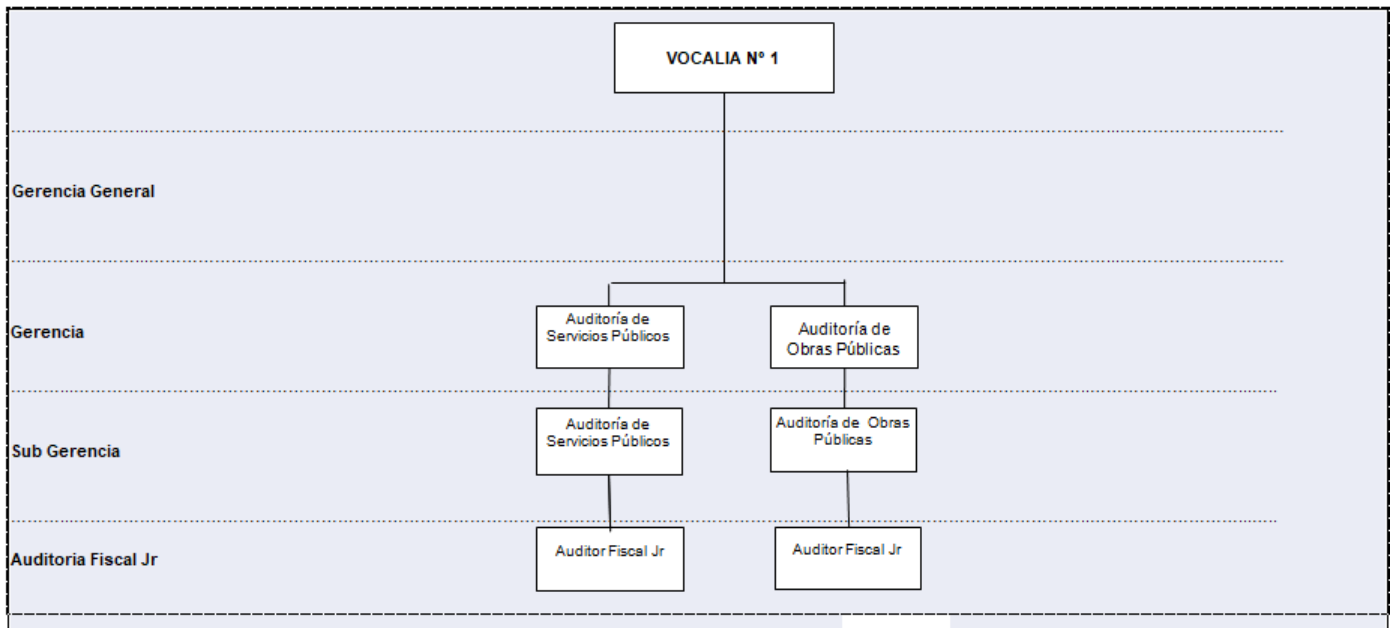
VOCALIA Nº 1

Gerencia General

Gerencia

Auditoría de Servicios Públicos

Auditoría de Obras Públicas

Sub Gerencia

Auditoría de Servicios Públicos

Auditoría de Obras Públicas

Auditoria Fiscal Jr

Auditor Fiscal Jr

Auditor Fiscal Jr